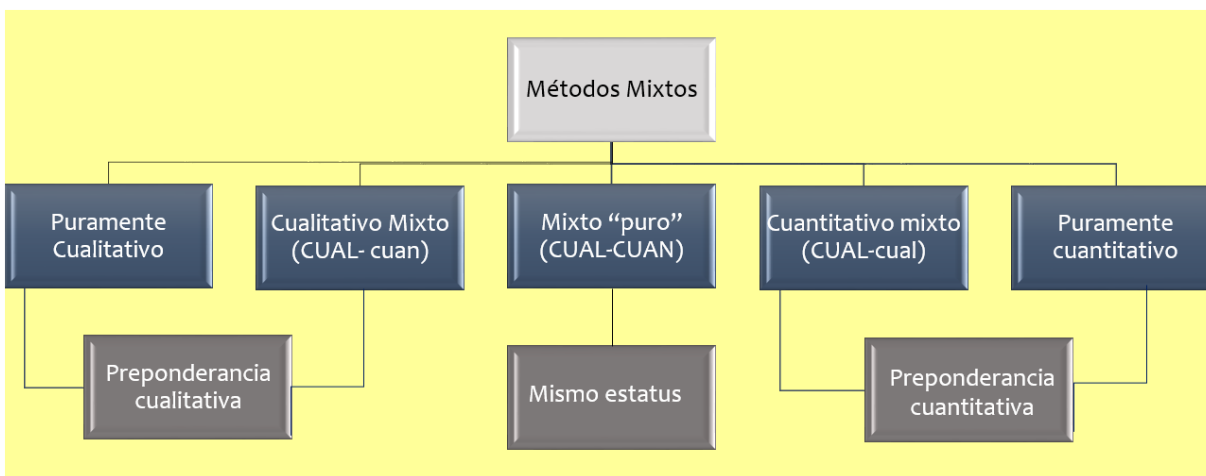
Métodos Mixtos

Puramente Cualitativo

Cualitativo Mixto (CUAL- cuan)

Mixto “puro” (CUAL-CUAN)

Cuantitativo mixto (CUAL-cual)

Puramente cuantitativo

Preponderancia cualitativa

Mismo estatus

Preponderancia cuantitativa